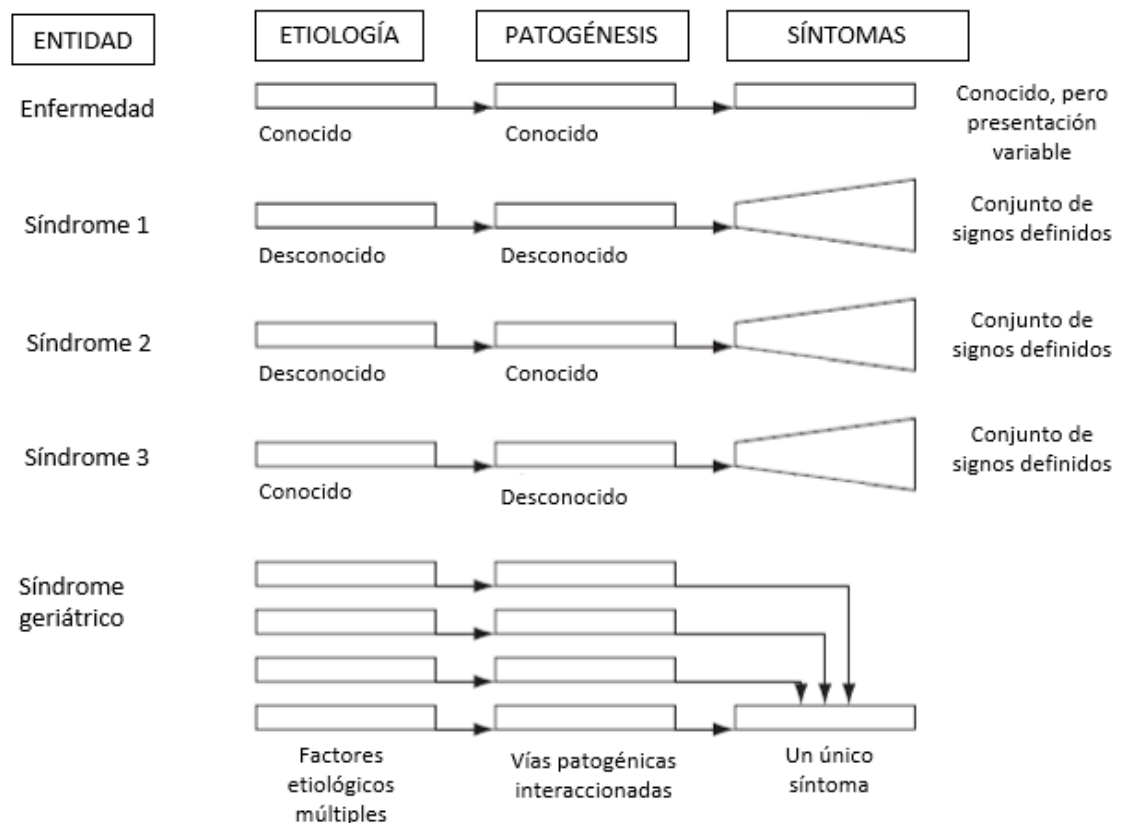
ENTIDAD

ETIOLOGÍA

PATOGÉNESIS

SÍNTOMAS

Enfermedad

Conocido

Conocido

Conocido, pero presentación variable

Síndrome 1

Desconocido

Desconocido

Conjunto de signos definidos

Síndrome 2

Desconocido

Conocido

Conjunto de signos definidos

Síndrome 3

Conocido

Desconocido

Conjunto de signos definidos

Síndrome geriátrico

Factores etiológicos múltiples

Vías patogénicas interaccionadas

Un único síntoma